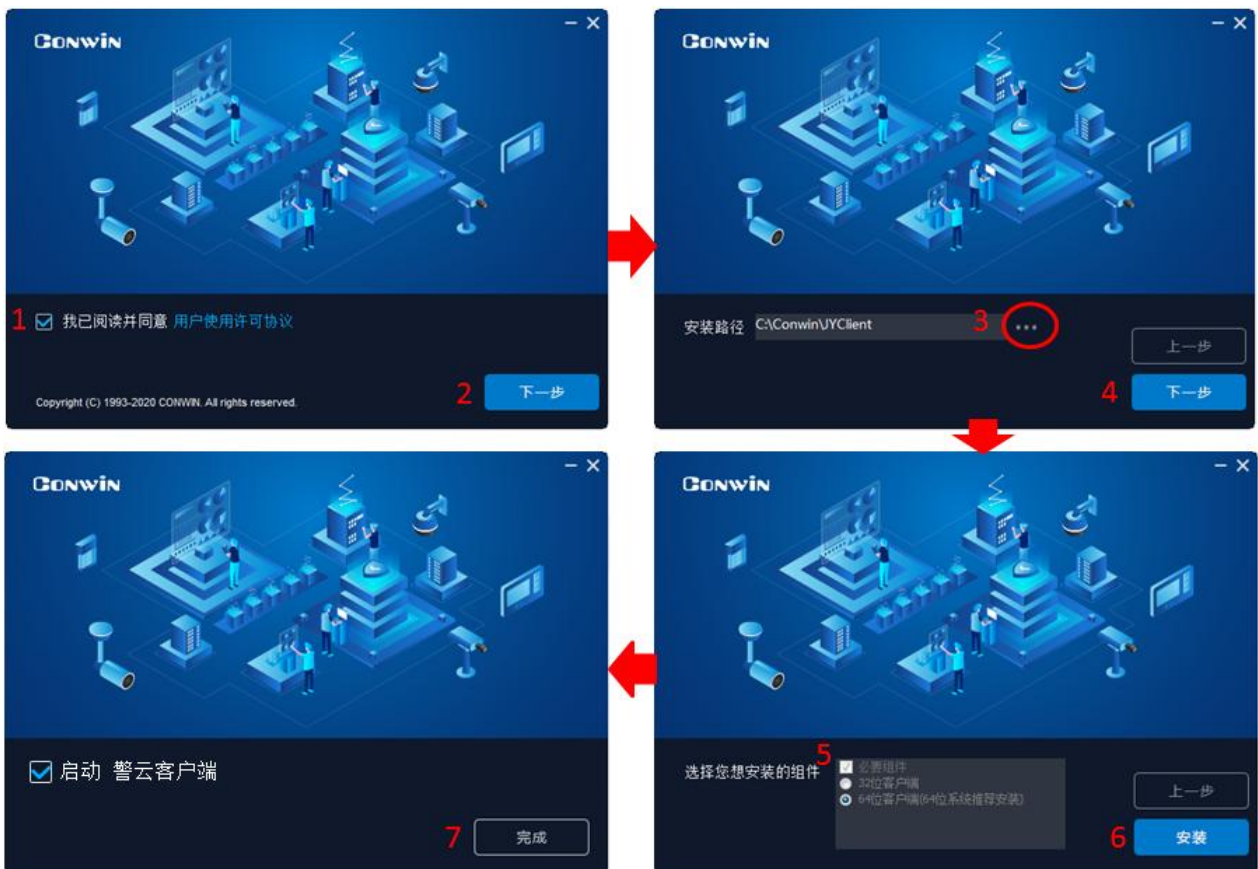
CONWIN

– ✕

1 我已阅读并同意 用户使用许可协议

Copyright (C) 1993-2020 CONWIN. All rights reserved.

2 下一步

CONWIN

– ✕

安装路径 C:\Conwin\JYClient 3 ...

上一步

4 下一步

CONWIN

– ✕

选择您想安装的组件 5

必要组件

32位客户端

64位客户端(64位系统推荐安装)

上一步

6 安装

CONWIN

– ✕

启动 警云客户端

7 完成